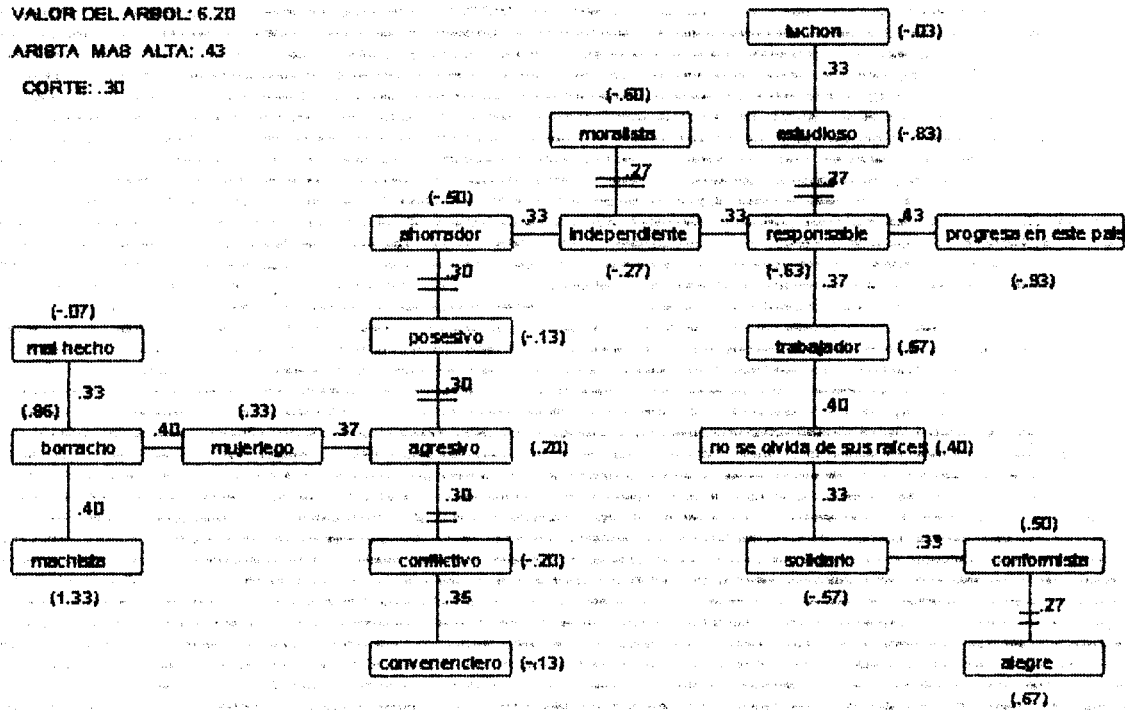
VALOR DEL ARBOL: 6.20

ARISTA MAS ALTA: .43

CORTE: .30

luchon (-.03)

.33

(-.60)

moralista

estudioso (-.83)

.27

.27

(-.50)

ahorrador .33 independiente .33 responsable .43 progresa en este pais

(-.27)

(-.63)

.37

(-.93)

.30

(-.07)

mal hecho

posesivo (-.13)

trabajador (.67)

.33

.30

.40

(.86)

(.33)

borracho .40 mujeriego .37 agresivo (.20)

no se olvida de sus raices (.40)

.40

.30

.33

(.50)

machista

conflictivo (-.20)

solidario .33 conformista

(1.33)

.35

(-.57)

.27

convenenciero (-.13)

alegre

(.67)